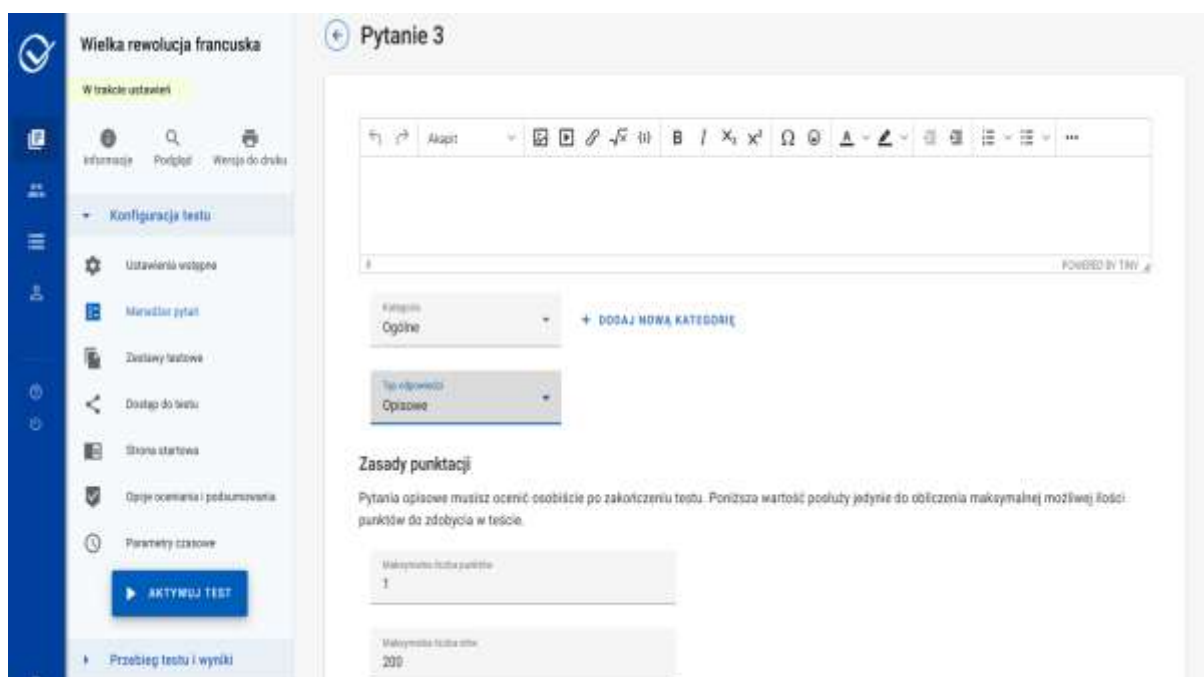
Wielka rewolucja francuska

W trakcie ustawień

Informacje Podgląd Wersja do druku

Konfiguracja testu

Ustawienia wstępne

Menadżer pytań

Zestawy testowe

Dostęp do testu

Strona startowa

Opcje oceniania i podsumowania

Parametry czasowe

AKTYWUJ TEST

Przebieg testu i wyniki

Pytanie 3

Akapit

B I $X_2$ $X^2$ Ω

POWERED BY TINY

Kategoria
Ogólne

+ DODAJ NOWĄ KATEGORIĘ

Typ odpowiedzi
Opisowe

Zasady punktacji

Pytania opisowe musisz ocenić osobiście po zakończeniu testu. Poniższa wartość posłuży jedynie do obliczenia maksymalnej możliwej ilości punktów do zdobycia w teście.

Maksymalna liczba punktów
1

Maksymalna liczba słów
200